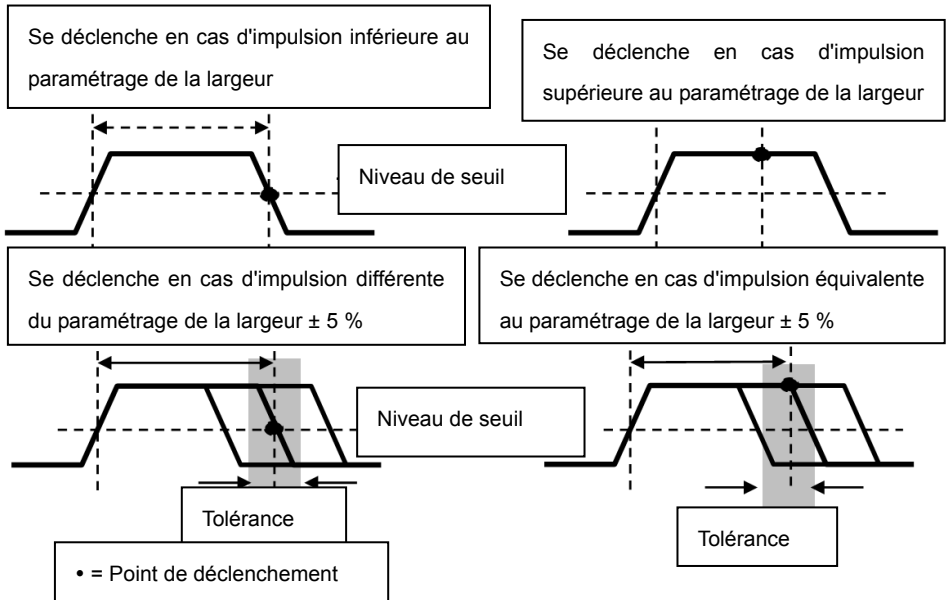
Se déclenche en cas d'impulsion inférieure au paramétrage de la largeur

Se déclenche en cas d'impulsion supérieure au paramétrage de la largeur

Niveau de seuil

Se déclenche en cas d'impulsion différente du paramétrage de la largeur ± 5 %

Se déclenche en cas d'impulsion équivalente au paramétrage de la largeur ± 5 %

Niveau de seuil

Tolérance

Tolérance

• = Point de déclenchement